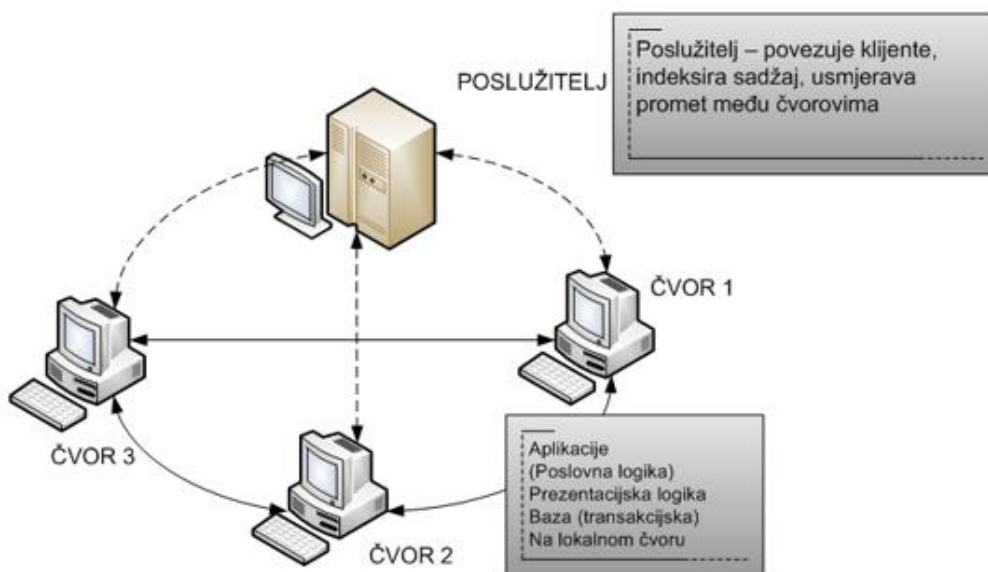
POSLUŽITELJ

Poslužitelj – povezuje klijente, indeksira sadžaj, usmjerava promet među čvorovima

ČVOR 1

ČVOR 3

ČVOR 2

Aplikacije
(Poslovna logika)
Prezentacijska logika
Baza (transakcijska)
Na lokalnom čvoru